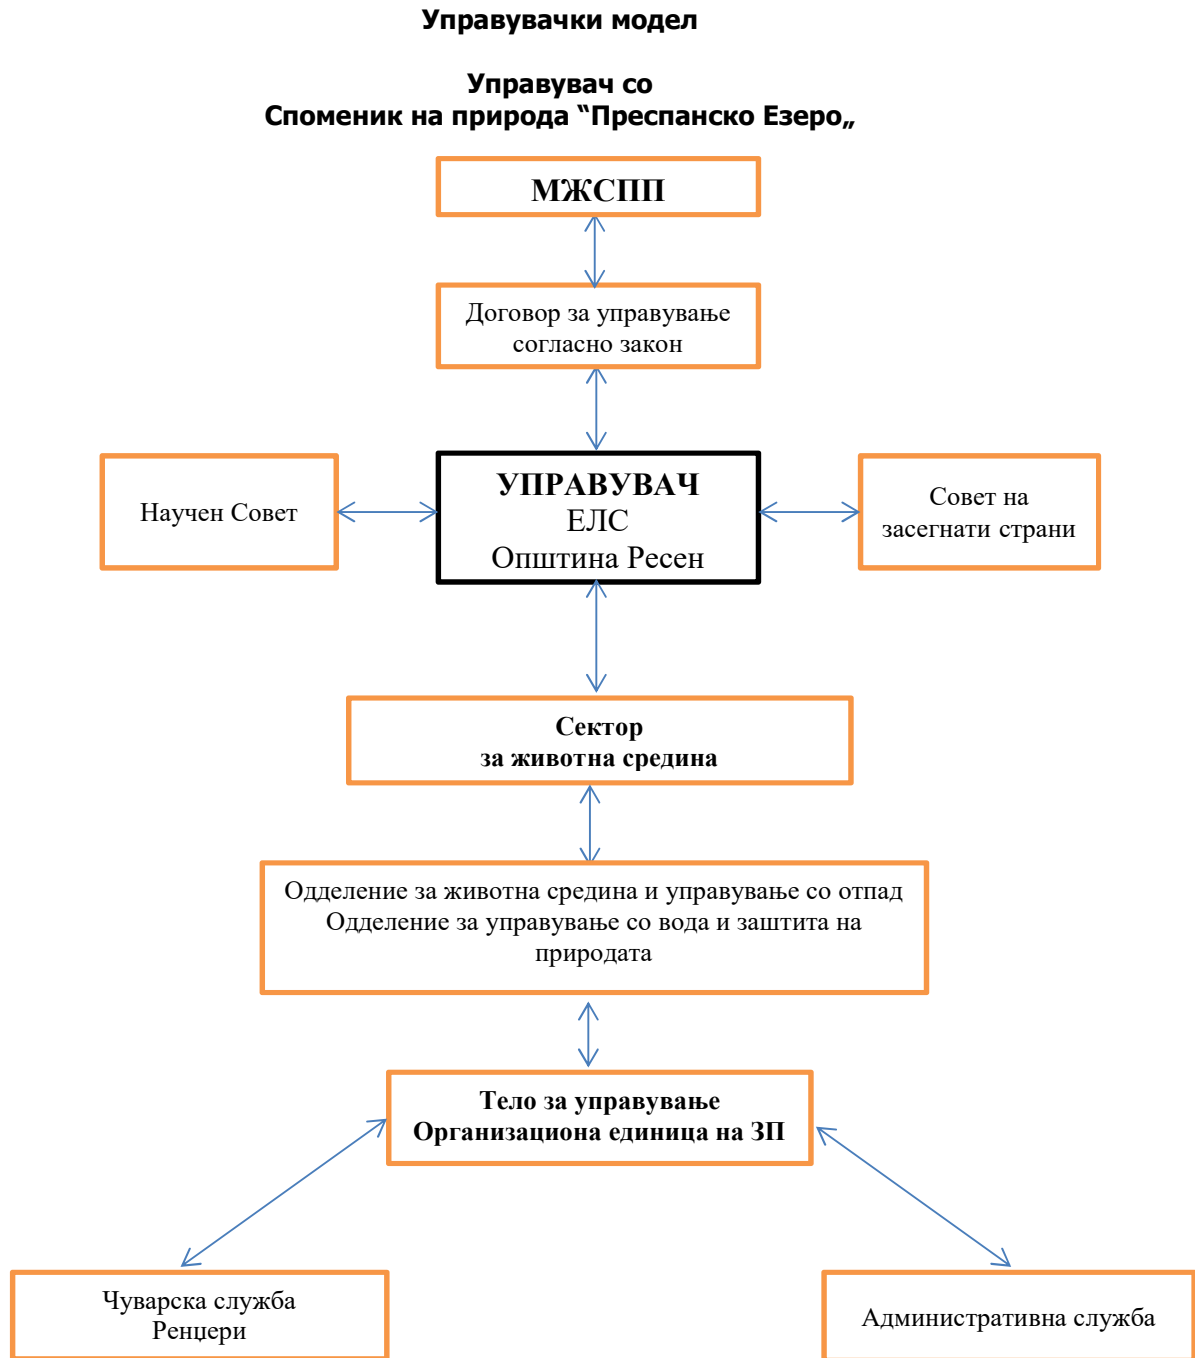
Управувачки модел

Управувач со
Споменик на природа "Преспанско Езеро„

МЖСПП

Договор за управување согласно закон

Научен Совет

УПРАВУВАЧ
ЕЛС
Општина Ресен

Совет на засегнати страни

Сектор
за животна средина

Одделение за животна средина и управување со отпад
Одделение за управување со вода и заштита на природата

Тело за управување
Организациона единица на ЗП

Чуварска служба
Ренџери

Административна служба